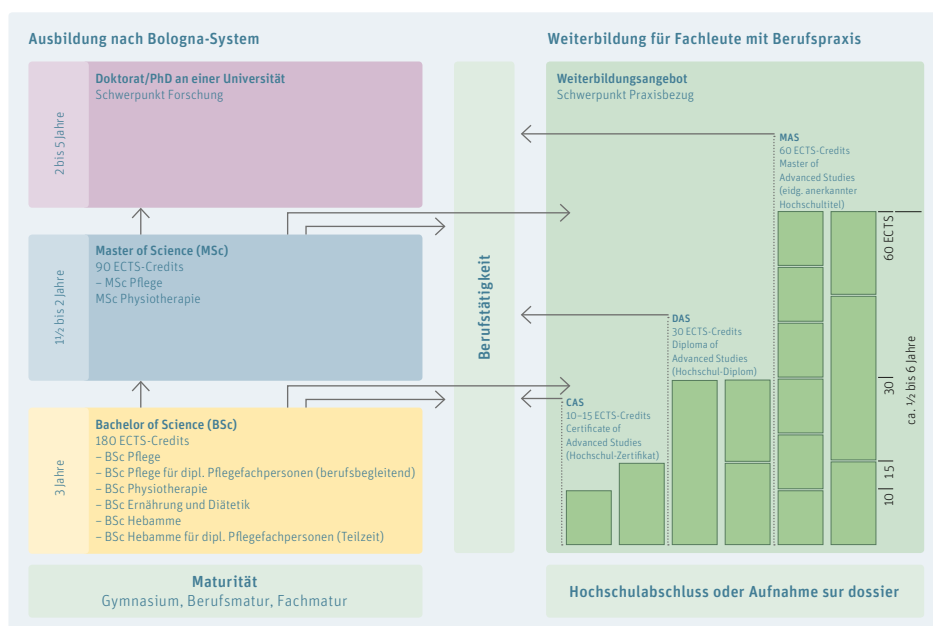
Ausbildung nach Bologna-System

Weiterbildung für Fachleute mit Berufspraxis

2 bis 5 Jahre

Doktorat/PhD an einer Universität
Schwerpunkt Forschung

1½ bis 2 Jahre

Master of Science (MSc)
90 ECTS-Credits
– MSc Pflege
MSc Physiotherapie

3 Jahre

Bachelor of Science (BSc)
180 ECTS-Credits
– BSc Pflege
– BSc Pflege für dipl. Pflegefachpersonen (berufsbegleitend)
– BSc Physiotherapie
– BSc Ernährung und Diätetik
– BSc Hebamme
– BSc Hebamme für dipl. Pflegefachpersonen (Teilzeit)

Berufstätigkeit

Weiterbildungsangebot
Schwerpunkt Praxisbezug

MAS
60 ECTS-Credits
Master of Advanced Studies
(eidg. anerkannter Hochschultitel)

DAS
30 ECTS-Credits
Diploma of Advanced Studies
(Hochschul-Diplom)

CAS
10–15 ECTS-Credits
Certificate of Advanced Studies
(Hochschul-Zertifikat)

60 ECTS
30
15
10
ca. ½ bis 6 Jahre

Maturität
Gymnasium, Berufsmatur, Fachmatur

Hochschulabschluss oder Aufnahme sur dossier